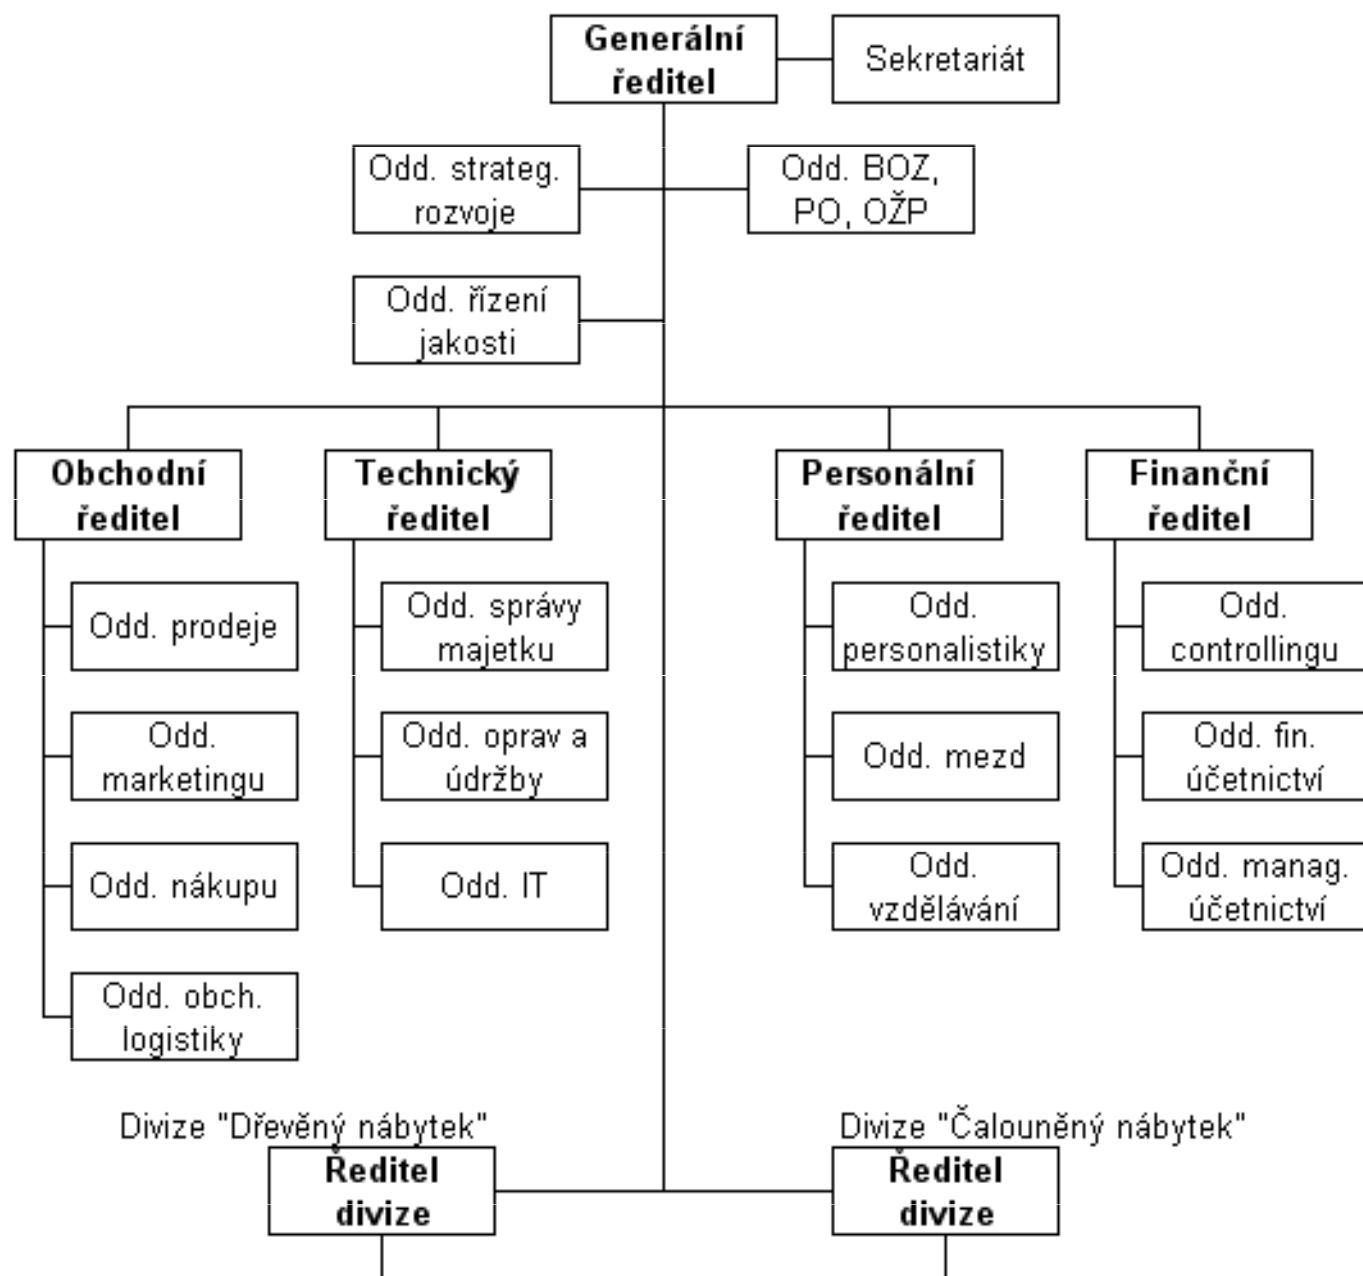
Generální ředitel

Sekretariát

Odd. strateg. rozvoje

Odd. BOZ, PO, OŽP

Odd. řízení jakosti

Obchodní ředitel

Odd. prodeje

Odd. marketingu

Odd. nákupu

Odd. obch. logistiky

Technický ředitel

Odd. správy majetku

Odd. oprav a údržby

Odd. IT

Personální ředitel

Odd. personalistiky

Odd. mezd

Odd. vzdělávání

Finanční ředitel

Odd. controllingu

Odd. fin. účetnictví

Odd. manag. účetnictví

Divize "Dřevěný nábytek"

Ředitel divize

Divize "Čalouněný nábytek"

Ředitel divize